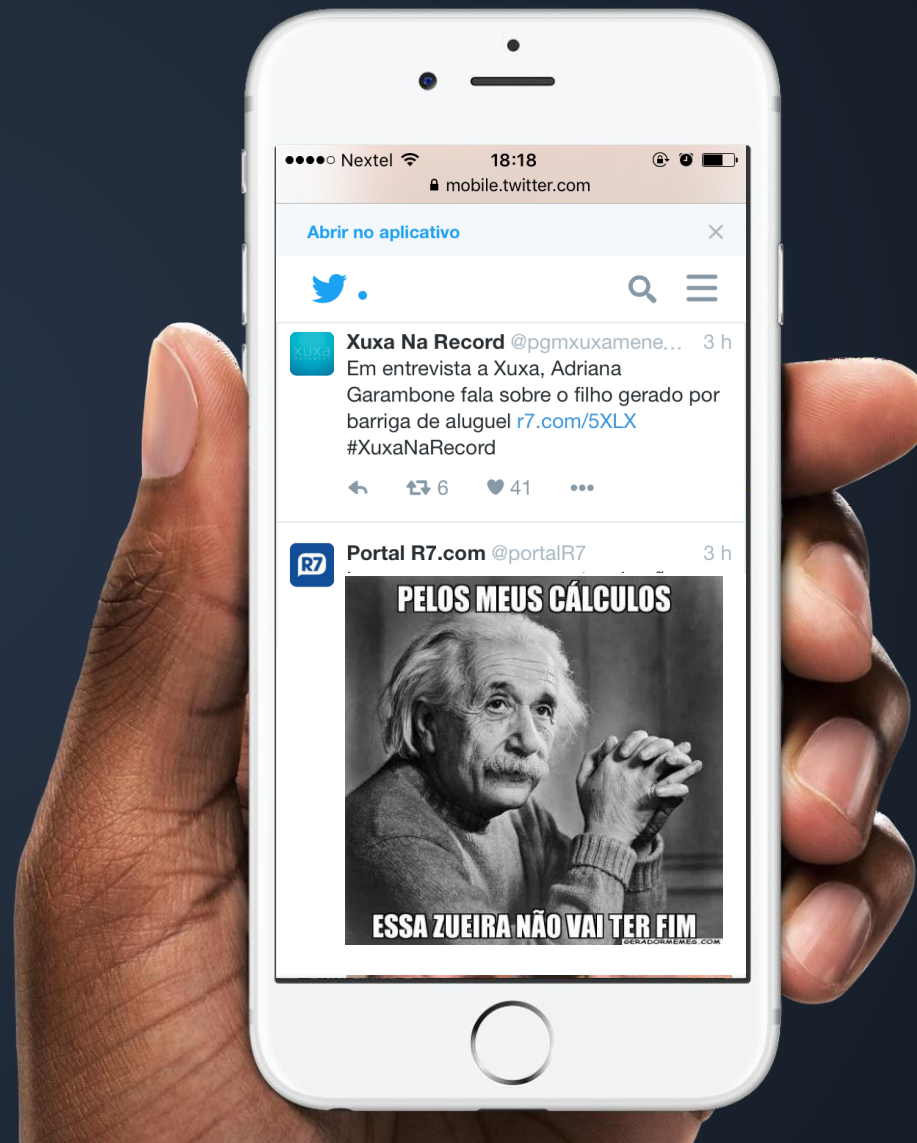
●●●●○ Nextel 18:18
mobile.twitter.com

Abrir no aplicativo ×

xuxa
Xuxa Na Record @pgmxuxamene... 3 h
Em entrevista a Xuxa, Adriana Garambone fala sobre o filho gerado por barriga de aluguel r7.com/5XLX #XuxaNaRecord

6 41 •••

R7
Portal R7.com @portalR7 3 h
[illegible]

PELOS MEUS CÁLCULOS
ESSA ZUEIRA NÃO VAI TER FIM
GERADORMEMES.COM